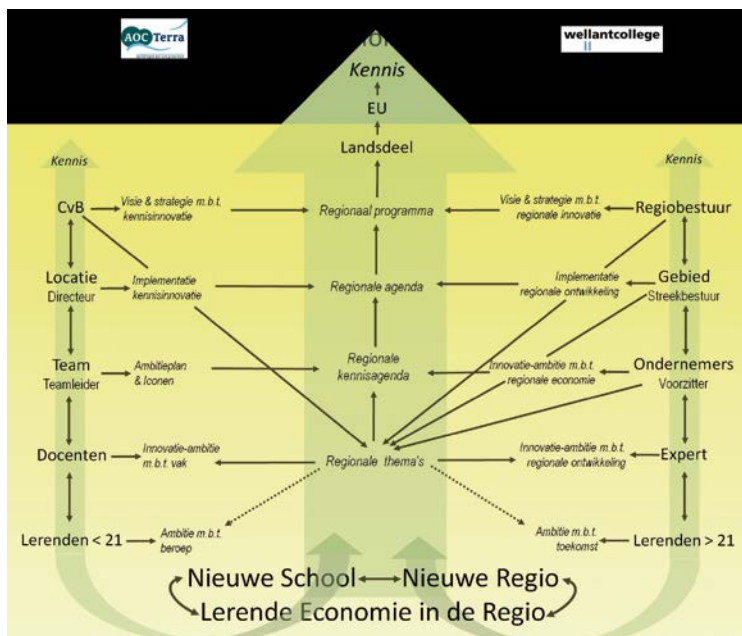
AOC Terra

wellantcollege

Kennis

EU

Landsdeel

Kennis

Kennis

CvB

Visie & strategie m.b.t. kennisinnovatie

Regionaal programma

Visie & strategie m.b.t. regionale innovatie

Regiobestuur

Locatie
Directeur

Implementatie kennisinnovatie

Regionale agenda

Implementatie regionale ontwikkeling

Gebied
Streekbestuur

Team
Teamleider

Ambitieplan & Iconen

Regionale kennisagenda

Innovatie-ambitie m.b.t. regionale economie

Ondernemers
Voorzitter

Docenten

Innovatie-ambitie m.b.t. vak

Regionale thema's

Innovatie-ambitie m.b.t. regionale ontwikkeling

Expert

Lerenden < 21

Ambitie m.b.t. beroep

Ambitie m.b.t. toekomst

Lerenden > 21

Nieuwe School ↔ Nieuwe Regio

Lerende Economie in de Regio